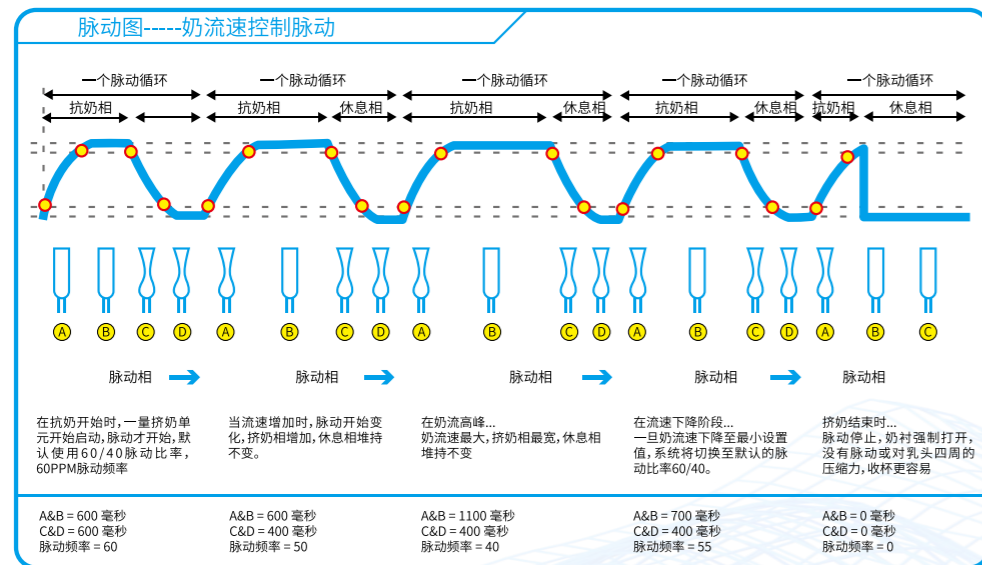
脉动图-----奶流速控制脉动

一个脉动循环　一个脉动循环　一个脉动循环　一个脉动循环　一个脉动循环

抗奶相　抗奶相　休息相　抗奶相　休息相　抗奶相　休息相　抗奶相　休息相

A　B　C　D　A　B　C　D　A　B　C　D　A　B　C　D　A　B　C

脉动相　脉动相　脉动相　脉动相　脉动相

在抗奶开始时，一量挤奶单元开始启动，脉动才开始，默认使用60/40脉动比率，60PPM脉动频率

当流速增加时，脉动开始变化，挤奶相增加，休息相维持不变。

在奶流高峰...
奶流速最大，挤奶相最宽，休息相堆持不变

在流速下降阶段...
一旦奶流速下降至最小设置值，系统将切换至默认的脉动比率60/40。

挤奶结束时...
脉动停止，奶衬强制打开，没有脉动或对乳头四周的压缩力，收杯更容易

A&B = 600 毫秒
C&D = 600 毫秒
脉动频率 = 60

A&B = 600 毫秒
C&D = 400 毫秒
脉动频率 = 50

A&B = 1100 毫秒
C&D = 400 毫秒
脉动频率 = 40

A&B = 700 毫秒
C&D = 400 毫秒
脉动频率 = 55

A&B = 0 毫秒
C&D = 0 毫秒
脉动频率 = 0